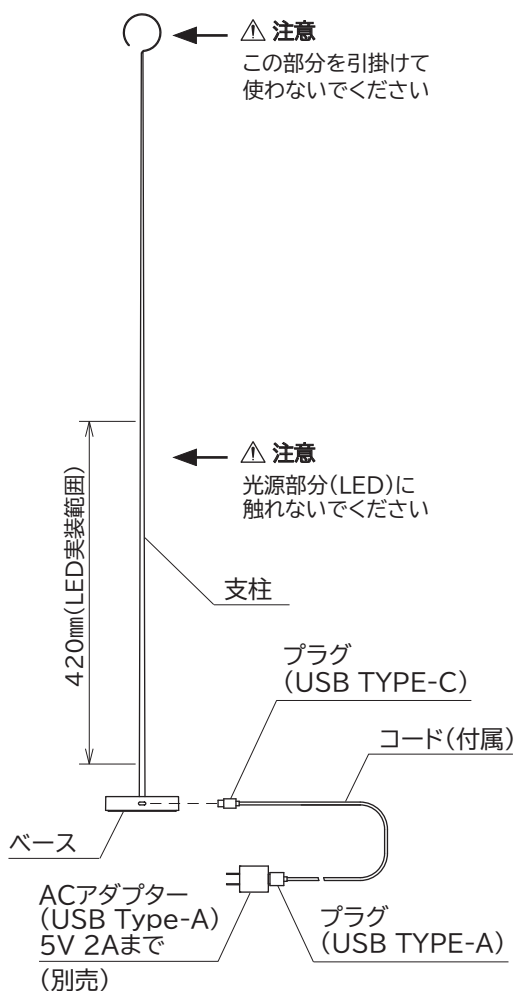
⚠ 注意
この部分を引掛けて使わないでください

⚠ 注意
光源部分(LED)に触れないでください

420㎜(LED実装範囲)

支柱

プラグ
(USB TYPE-C)

コード(付属)

ベース

ACアダプター
(USB Type-A)
5V 2Aまで
(別売)

プラグ
(USB TYPE-A)